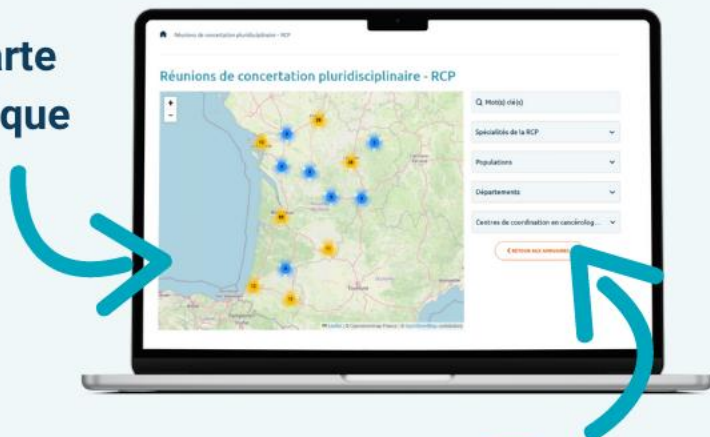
arte
que

Réunions de concertation pluridisciplinaire - RCP

Réunions de concertation pluridisciplinaire - RCP

+
-

Mot(s) clé(s)

Spécialités de la RCP

Populations

Départements

Centres de coordination en cancérolog...

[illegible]

Toulouse

Leaflet | © OpenStreetMap France | © OpenStreetMap contributors